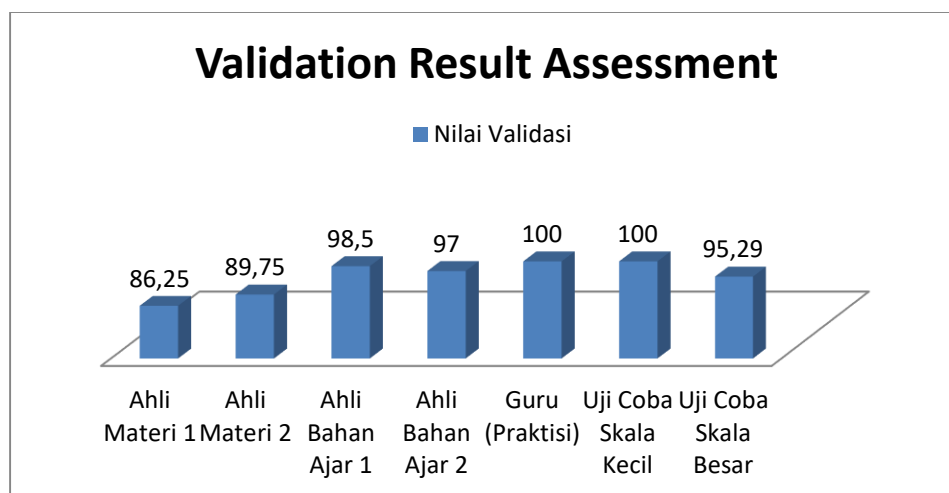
Validation Result Assessment

Nilai Validasi

86,25
89,75
98,5
97
100
100
95,29

Ahli Materi 1
Ahli Materi 2
Ahli Bahan Ajar 1
Ahli Bahan Ajar 2
Guru (Praktisi)
Uji Coba Skala Kecil
Uji Coba Skala Besar